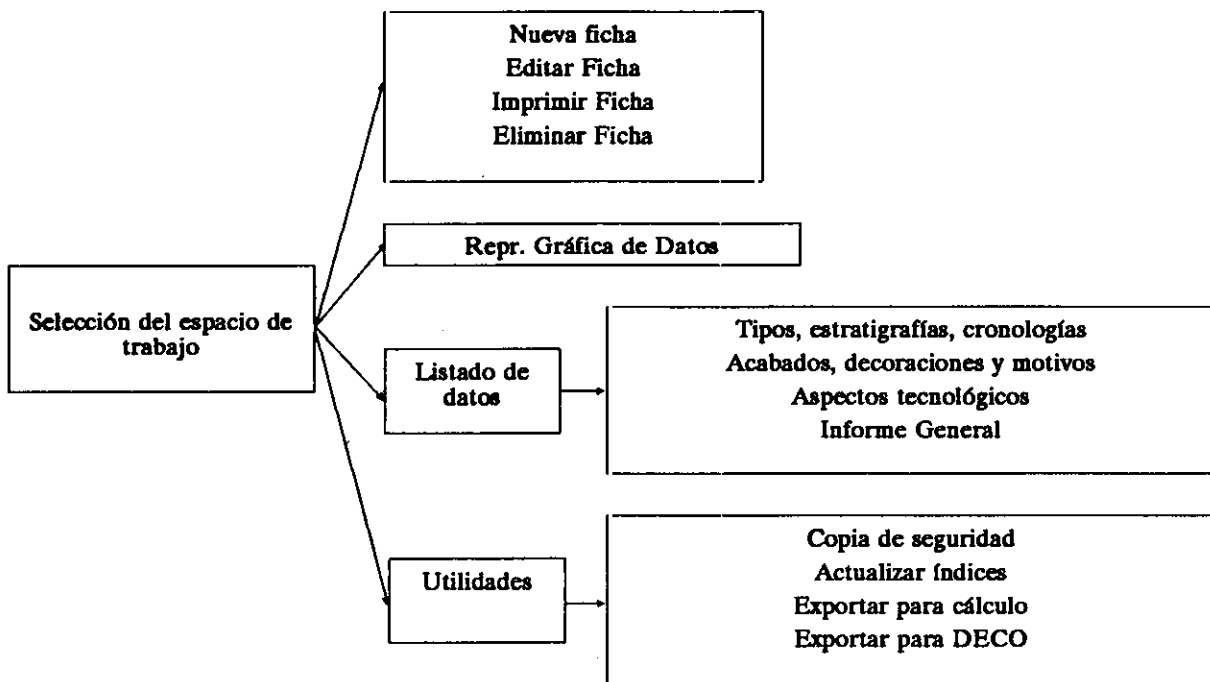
Selección del espacio de trabajo

Nueva ficha
Editar Ficha
Imprimir Ficha
Eliminar Ficha

Repr. Gráfica de Datos

Listado de datos

Tipos, estratigrafías, cronologías
Acabados, decoraciones y motivos
Aspectos tecnológicos
Informe General

Utilidades

Copia de seguridad
Actualizar índices
Exportar para cálculo
Exportar para DECO